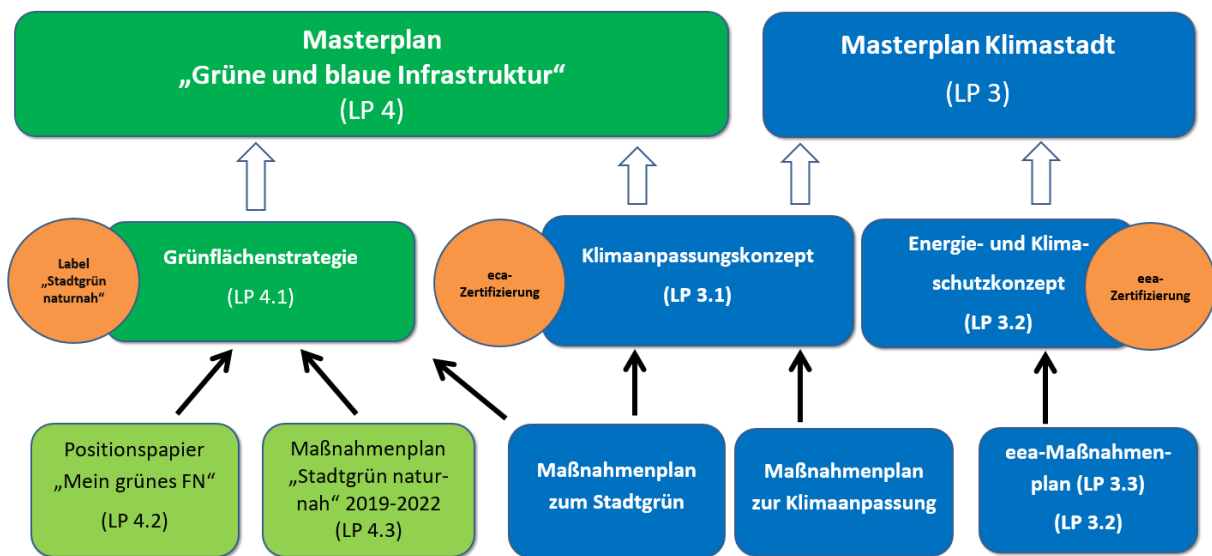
Masterplan
„Grüne und blaue Infrastruktur“
(LP 4)

Masterplan Klimastadt
(LP 3)

Label „Stadtgrün naturnah“

Grünflächenstrategie
(LP 4.1)

eca-Zertifizierung

Klimaanpassungskonzept
(LP 3.1)

Energie- und Klimaschutzkonzept
(LP 3.2)

eea-Zertifizierung

Positionspapier „Mein grünes FN“
(LP 4.2)

Maßnahmenplan „Stadtgrün naturnah“ 2019-2022
(LP 4.3)

Maßnahmenplan zum Stadtgrün

Maßnahmenplan zur Klimaanpassung

eea-Maßnahmenplan (LP 3.3)
(LP 3.2)